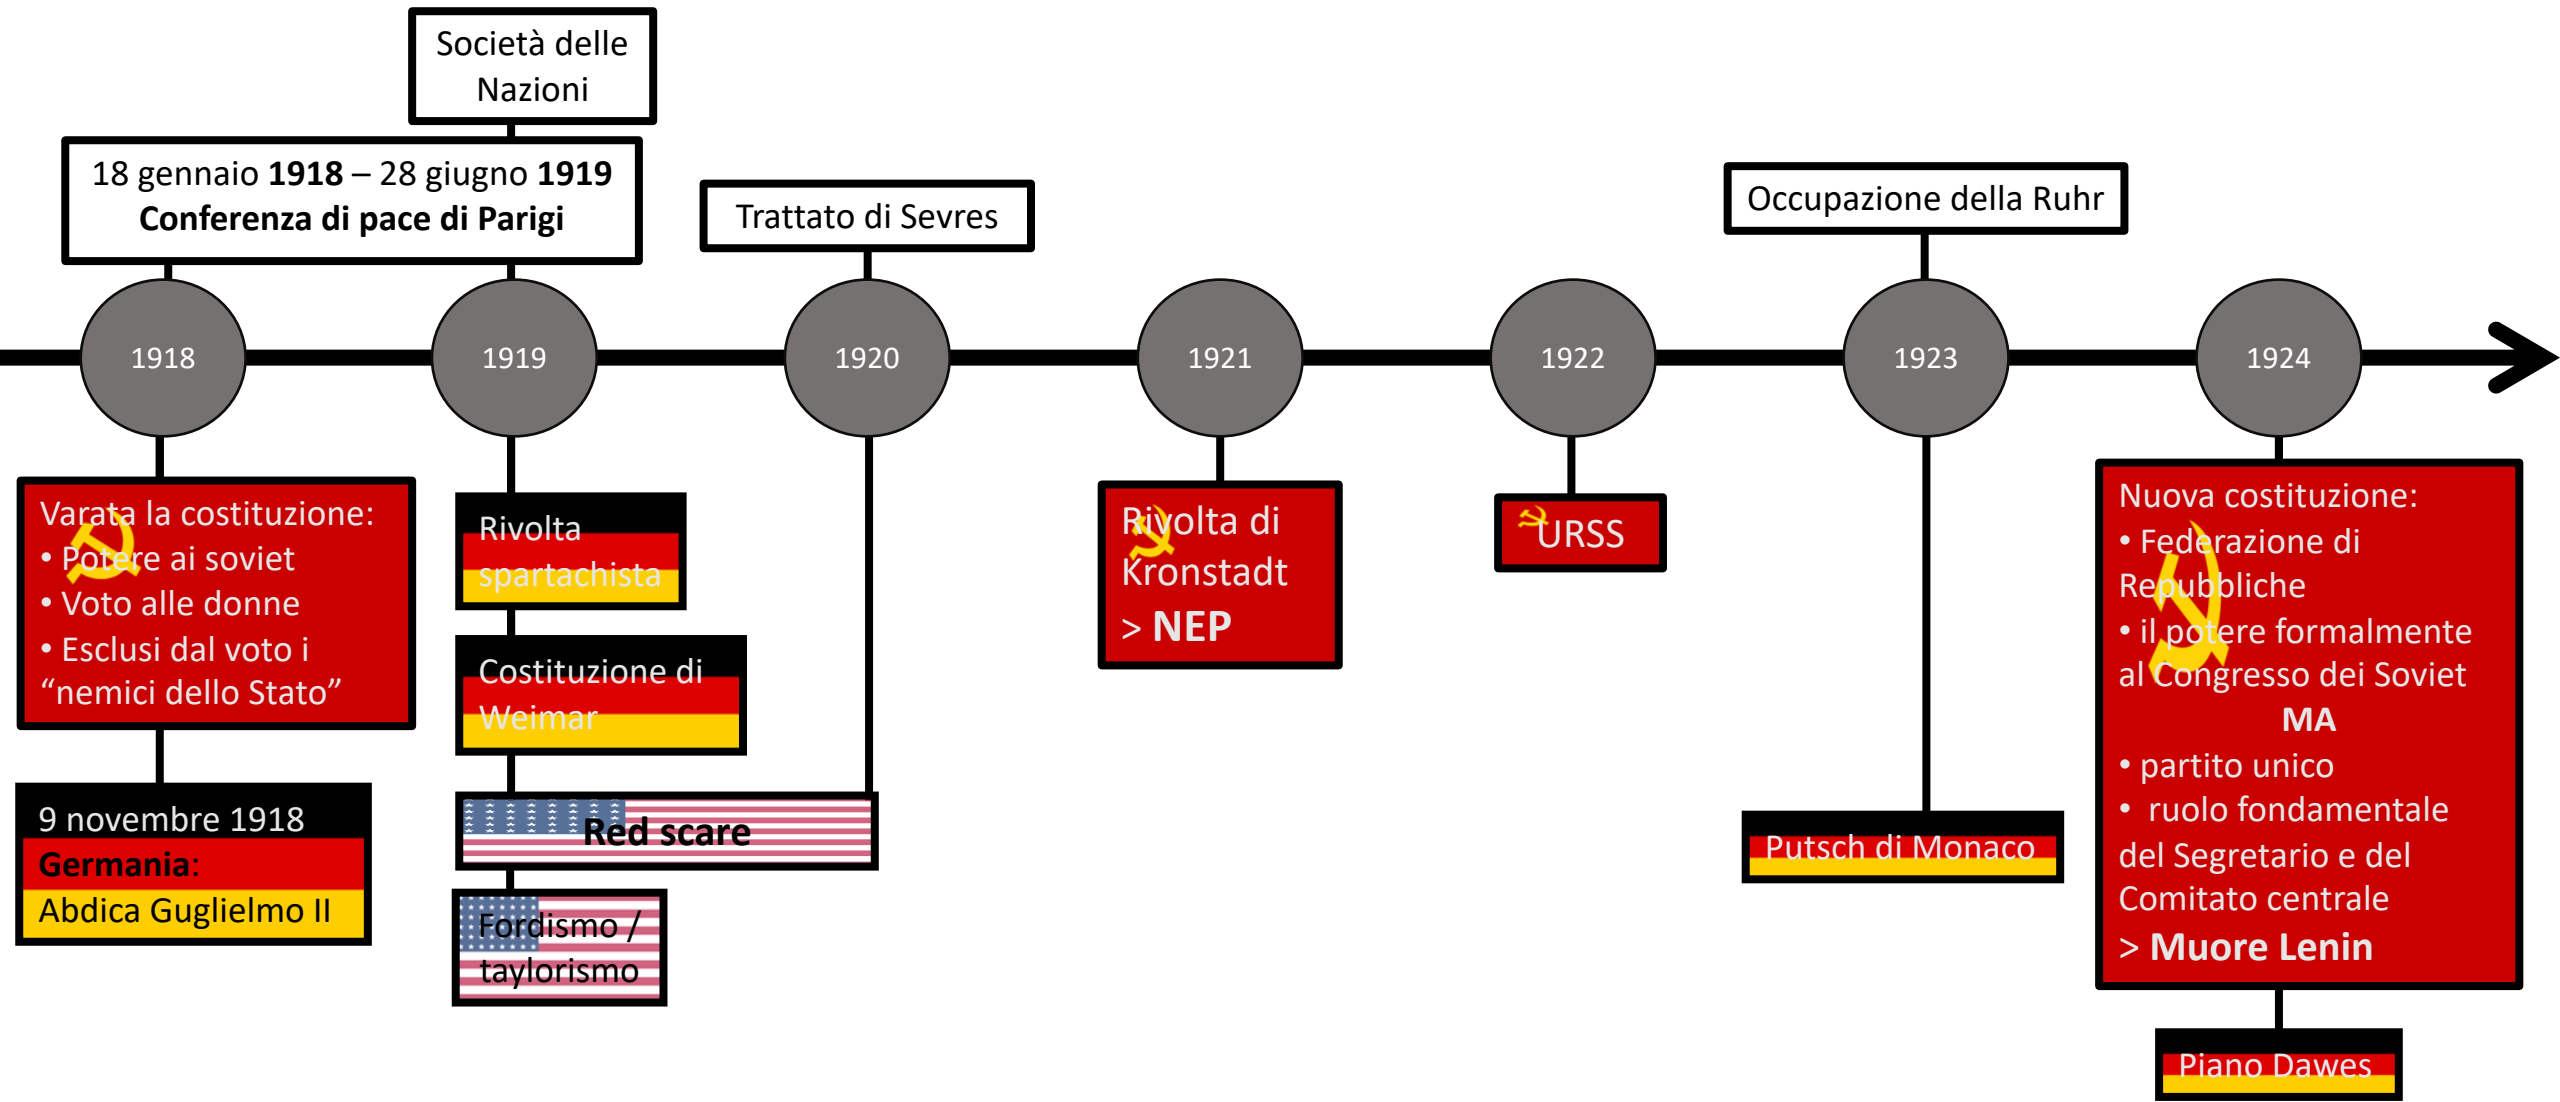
Società delle Nazioni

18 gennaio **1918** – 28 giugno **1919**
**Conferenza di pace di Parigi**

Trattato di Sevres

Occupazione della Ruhr

1918

1919

1920

1921

1922

1923

1924

Varata la costituzione:
• Potere ai soviet
• Voto alle donne
• Esclusi dal voto i "nemici dello Stato"

9 novembre 1918
**Germania**:
Abdica Guglielmo II

Rivolta spartachista

Costituzione di Weimar

**Red scare**

Fordismo / taylorismo

Rivolta di Kronstadt
> **NEP**

URSS

Putsch di Monaco

Nuova costituzione:
• Federazione di Repubbliche
• il potere formalmente al Congresso dei Soviet
**MA**
• partito unico
• ruolo fondamentale del Segretario e del Comitato centrale
> **Muore Lenin**

Piano Dawes